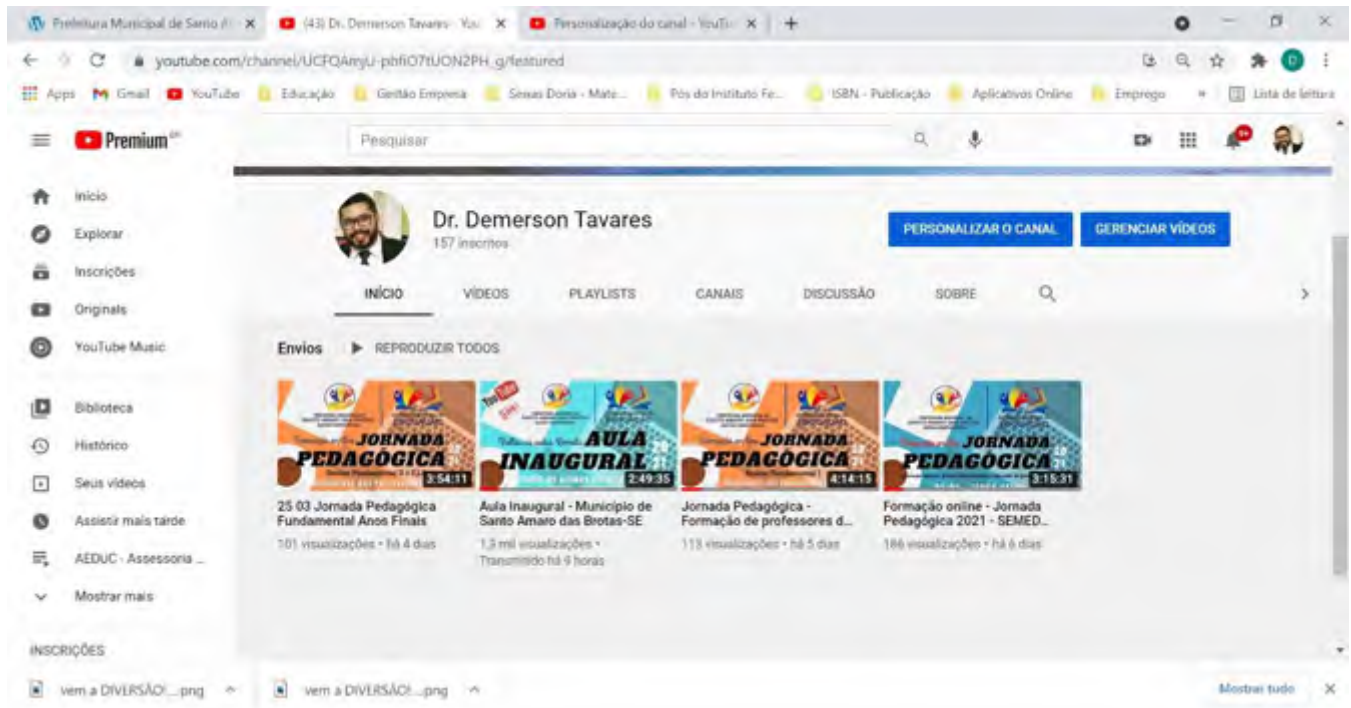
Prefeitura Municipal de Santo A | (43) Dr. Demerson Tavares - You | Personalização do canal - YouTu | +

youtube.com/channel/UCFQAmjU-phfiO7tUON2PH_g/featured

Apps | Gmail | YouTube | Educação | Gestão Empresa | Seseas Doria - Mate... | Pós do Instituto Fe... | ISBN - Publicação | Aplicativos Online | Emprego | » | Lista de leitura

Premium

Pesquisar

Início
Explorar
Inscrições
Originals
YouTube Music
Biblioteca
Histórico
Seus vídeos
Assistir mais tarde
AEDUC - Assessoria ...
Mostrar mais
INSCRIÇÕES

Dr. Demerson Tavares
157 inscritos

PERSONALIZAR O CANAL
GERENCIAR VÍDEOS

INÍCIO | VÍDEOS | PLAYLISTS | CANAIS | DISCUSSÃO | SOBRE

Envios | REPRODUZIR TODOS

JORNADA PEDAGÓGICA
3:54:11
25 03 Jornada Pedagógica Fundamental Anos Finais
101 visualizações • há 4 dias

AULA INAUGURAL
2:49:35
Aula Inaugural - Município de Santo Amaro das Brotas-SE
1,3 mil visualizações • Transmitido há 6 horas

JORNADA PEDAGÓGICA
4:14:15
Jornada Pedagógica - Formação de professores d...
113 visualizações • há 5 dias

JORNADA PEDAGÓGICA
3:15:31
Formação online - Jornada Pedagógica 2021 - SEMED...
186 visualizações • há 6 dias

vem a DIVERSÃO!....png | vem a DIVERSÃO!....png | Mostrar tudo